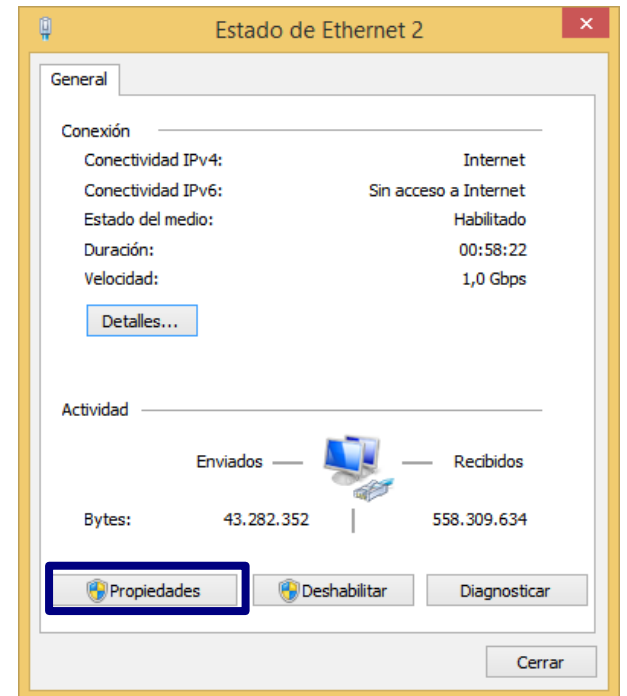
Estado de Ethernet 2

General

Conexión

Conectividad IPv4: Internet
Conectividad IPv6: Sin acceso a Internet
Estado del medio: Habilitado
Duración: 00:58:22
Velocidad: 1,0 Gbps

Detalles...

Actividad

Enviados Recibidos

Bytes: 43.282.352 558.309.634

Propiedades Deshabilitar Diagnosticar

Cerrar